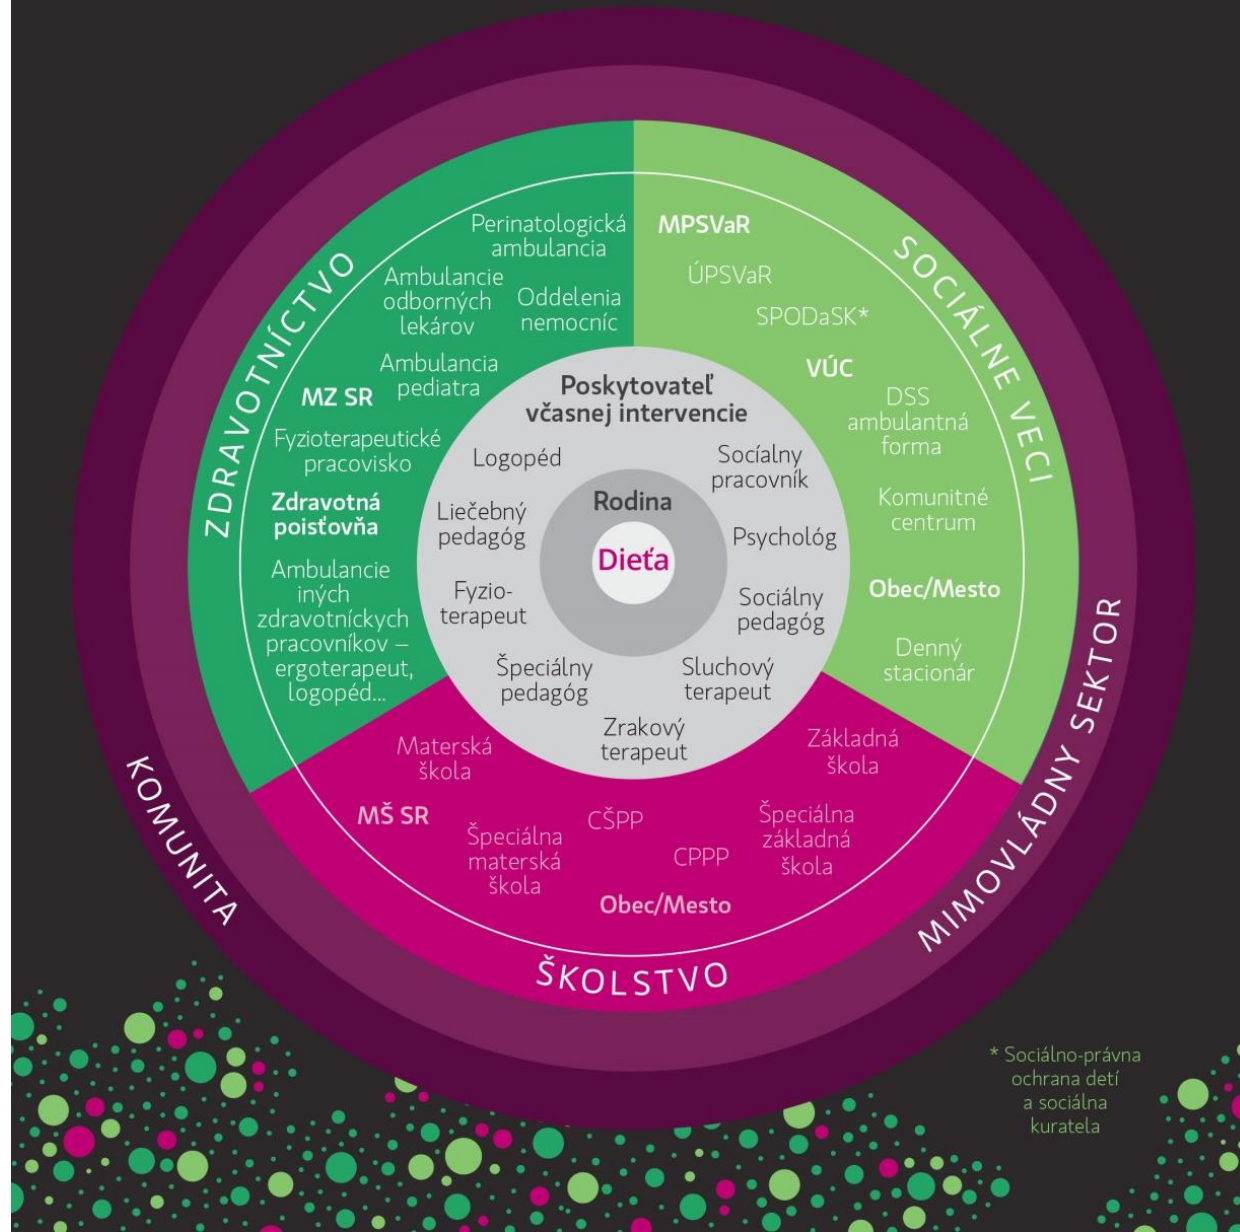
ZDRAVOTNÍCTVO

Perinatologická ambulancia

Ambulancie odborných lekárov

Oddelenia nemocníc

Ambulancia pediatra

MZ SR

Fyzioterapeutické pracovisko

Zdravotná poisťovňa

Ambulancie iných zdravotníckych pracovníkov – ergoterapeut, logopéd...

SOCIÁLNE VECI

MPSVaR

ÚPSVaR

SPODaSK*

VÚC

DSS ambulantná forma

Komunitné centrum

Obec/Mesto

Denný stacionár

Poskytovateľ včasnej intervencie

Logopéd

Sociálny pracovník

Liečebný pedagóg

Psychológ

Fyzio-terapeut

Sociálny pedagóg

Špeciálny pedagóg

Sluchový terapeut

Zrakový terapeut

Rodina

Dieťa

Materská škola

Základná škola

MŠ SR

CŠPP

Špeciálna materská škola

CPPP

Špeciálna základná škola

Obec/Mesto

ŠKOLSTVO

KOMUNITA

MIMOVLÁDNY SEKTOR

* Sociálno-právna ochrana detí a sociálna kuratela